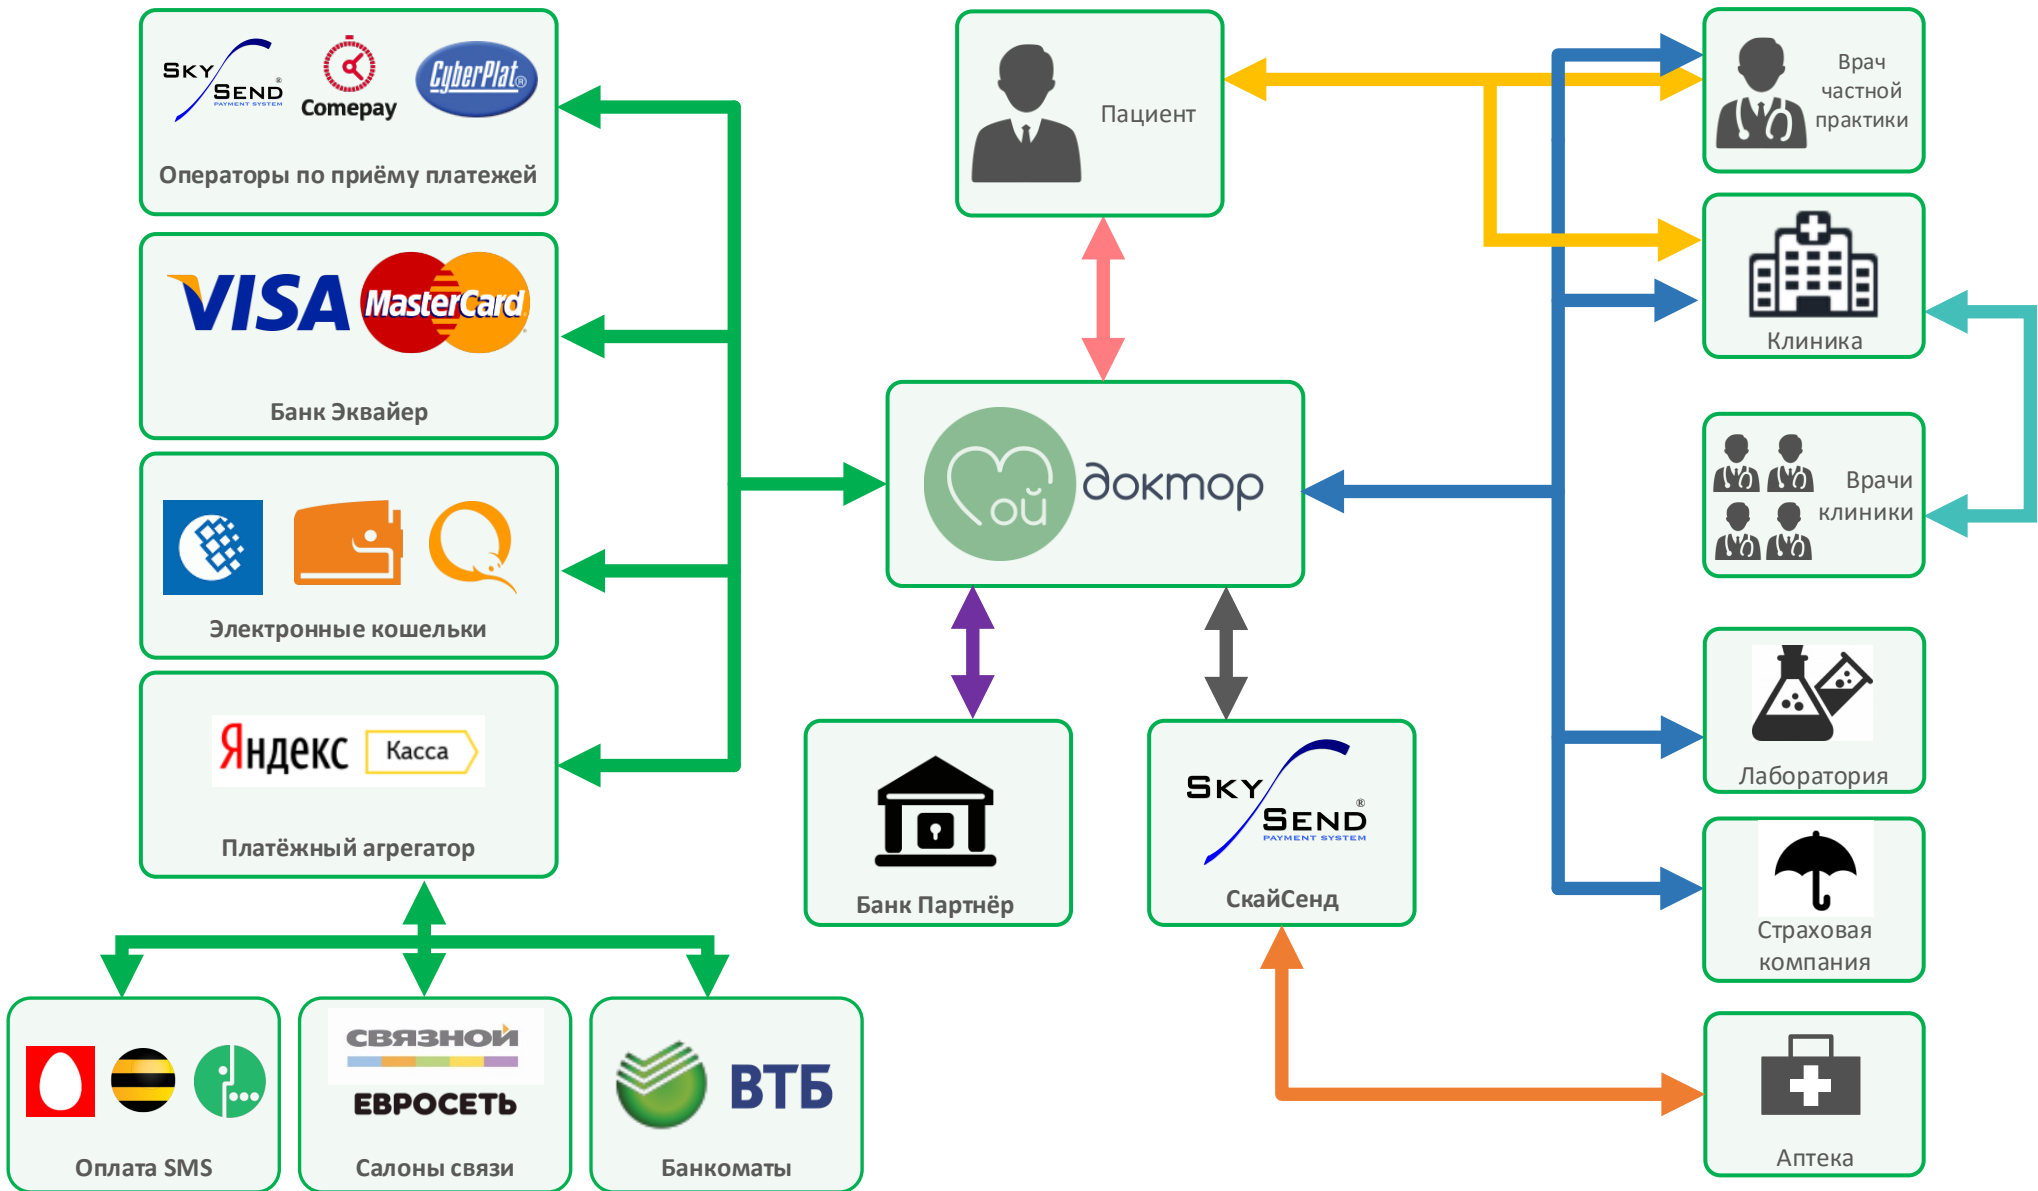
SKY SEND PAYMENT SYSTEM Comepay CyberPlat

Операторы по приёму платежей

VISA MasterCard

Банк Эквайер

Электронные кошельки

Яндекс Касса

Платёжный агрегатор

Пациент

ой доктор

Банк Партнёр

SKY SEND PAYMENT SYSTEM

СкайСенд

Врач частной практики

Клиника

Врачи клиники

Лаборатория

Страховая компания

Аптека

Оплата SMS

СВЯЗНОЙ ЕВРОСЕТЬ

Салоны связи

ВТБ

Банкоматы